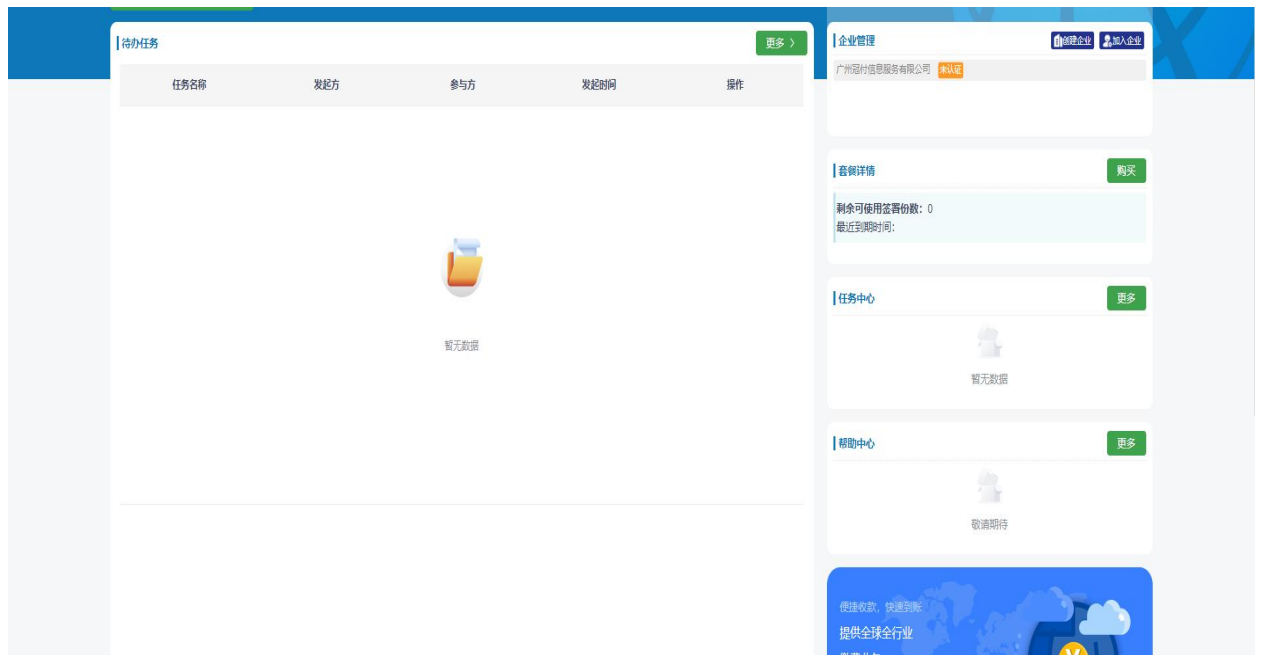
待办任务

更多 〉

| 任务名称 | 发起方 | 参与方 | 发起时间 | 操作 |
|---|---|---|---|---|

暂无数据

企业管理

创建企业 加入企业

广州冠付信息服务有限公司 未认证

套餐详情

购买

剩余可使用签署份数: 0
最近到期时间:

任务中心

更多

暂无数据

帮助中心

更多

敬请期待

便捷收款，快速到账

提供全球全行业

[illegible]